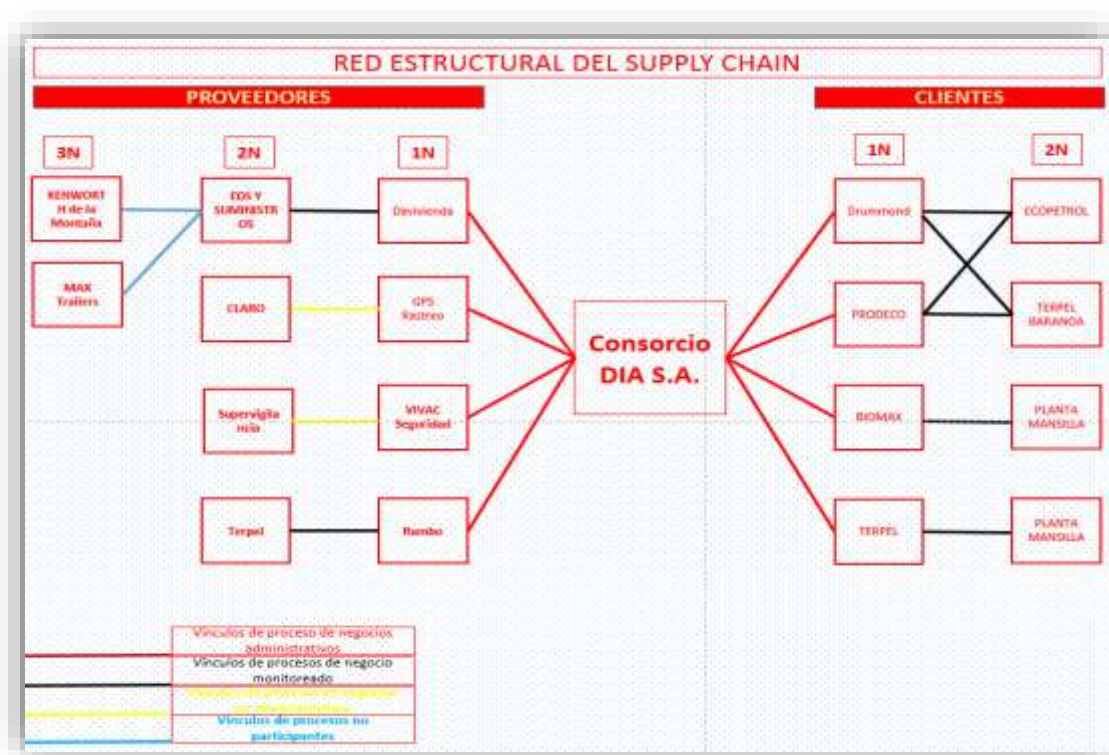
RED ESTRUCTURAL DEL SUPPLY CHAIN

PROVEEDORES

CLIENTES

3N

2N

1N

1N

2N

KENWORTH de la Montaña

MAX Trailers

EDS Y SUMINISTROS

Davivienda

CLARO

GPS Rastreo

Supervigilancia

VIVAC Seguridad

Terpel

Rumbo

Consorcio DIA S.A.

Drummond

ECOPETROL

PRODECO

TERPEL BARANOA

BIOMAX

PLANTA MANSILLA

TERPEL

PLANTA MANSILLA

Vínculos de proceso de negocios administrativos

Vínculos de procesos de negocio monitoreado

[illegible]

Vínculos de procesos no participantes